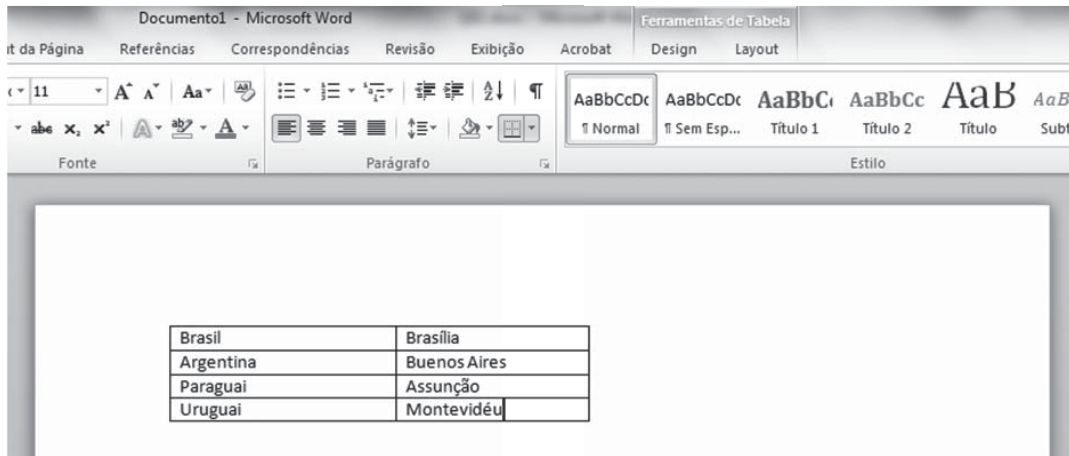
Documento1 - Microsoft Word

Ferramentas de Tabela

t da Página Referências Correspondências Revisão Exibição Acrobat Design Layout

11 A A Aa

AaBbCcDc AaBbCcDc AaBbC AaBbCc AaB AaB

¶ Normal ¶ Sem Esp... Título 1 Título 2 Título Subt

Fonte Parágrafo Estilo

| Brasil | Brasília |
|---|---|
| Argentina | Buenos Aires |
| Paraguai | Assunção |
| Uruguai | Montevidéu |